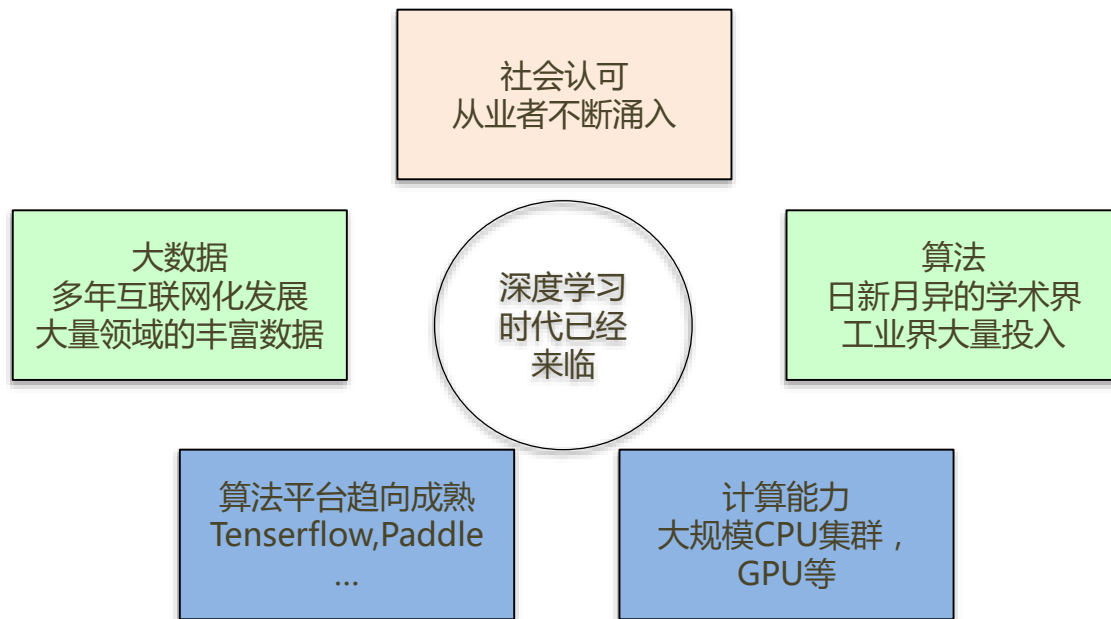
社会认可
从业者不断涌入

大数据
多年互联网化发展
大量领域的丰富数据

深度学习
时代已经
来临

算法
日新月异的学术界
工业界大量投入

算法平台趋向成熟
Tenserflow,Paddle
...

计算能力
大规模CPU集群，
GPU等